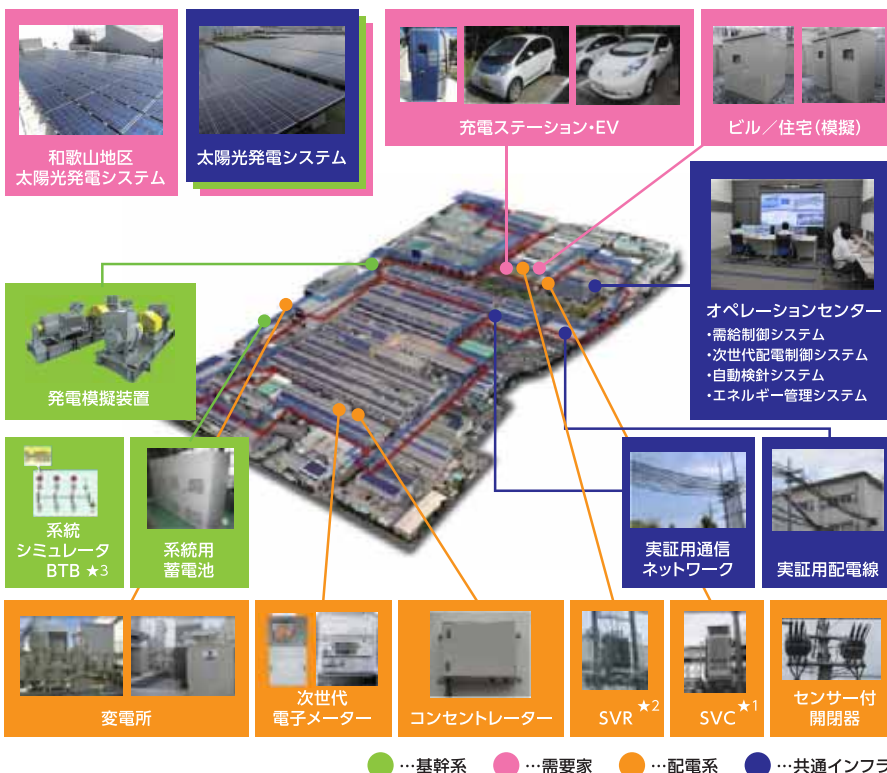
和歌山地区
太陽光発電システム

太陽光発電システム

充電ステーション・EV

ビル／住宅（模擬）

オペレーションセンター
・需給制御システム
・次世代配電制御システム
・自動検針システム
・エネルギー管理システム

発電模擬装置

系統
シミュレータ
BTB ★3

系統用
蓄電池

実証用通信
ネットワーク

実証用配電線

変電所

次世代
電子メーター

コンセントレーター

SVR ★2

SVC ★1

センサー付
開閉器

…基幹系　…需要家　…配電系　…共通インフラ